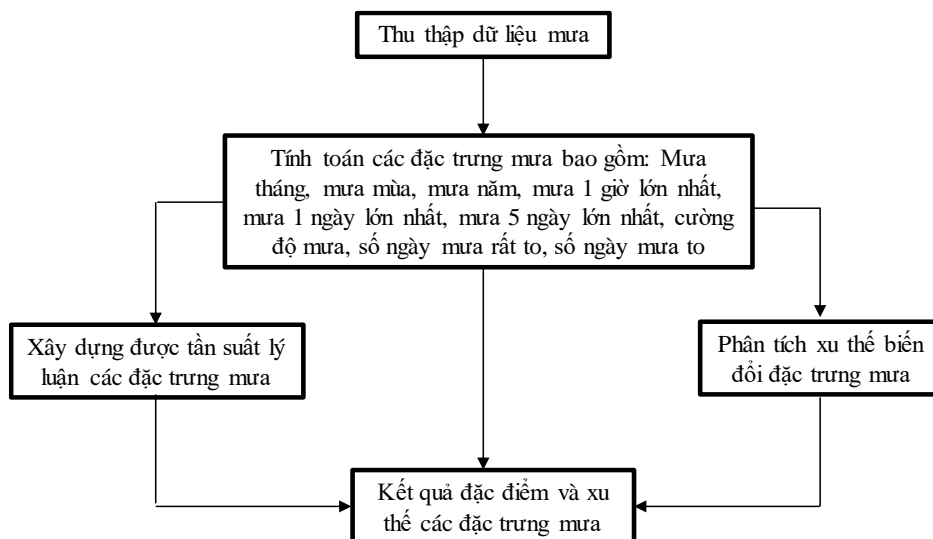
Thu thập dữ liệu mưa

Tính toán các đặc trưng mưa bao gồm: Mưa tháng, mưa mùa, mưa năm, mưa 1 giờ lớn nhất, mưa 1 ngày lớn nhất, mưa 5 ngày lớn nhất, cường độ mưa, số ngày mưa rất to, số ngày mưa to

Xây dựng được tần suất lý luận các đặc trưng mưa

Phân tích xu thế biến đổi đặc trưng mưa

Kết quả đặc điểm và xu thế các đặc trưng mưa